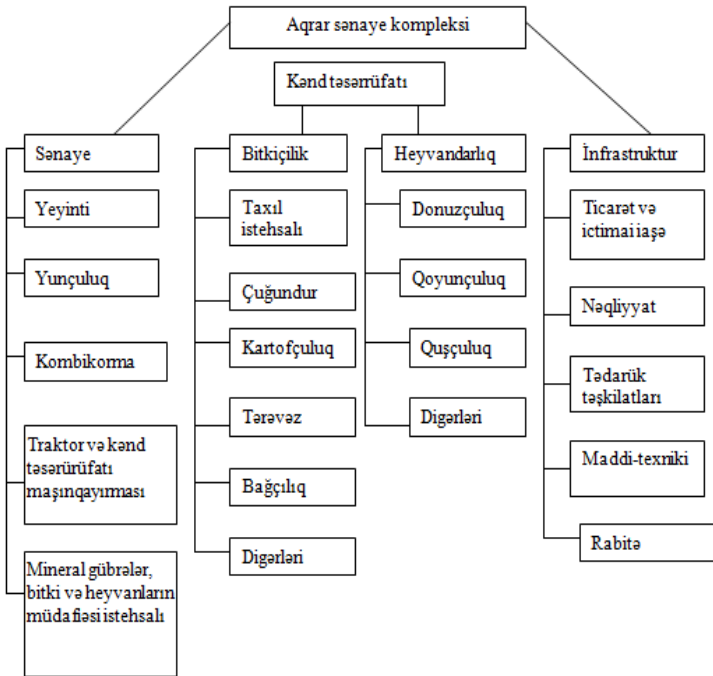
Aqrar sənaye kompleksi

Kənd təsərrüfatı

Sənaye

Yeyinti

Yunçuluq

Kombikorma

Traktor və kənd təsərürüfatı maşınqayırması

Mineral gübrələr, bitki və heyvanların müdafiəsi istehsalı

Bitkiçilik

Taxıl istehsalı

Çuğundur

Kartofçuluq

Tərəvəz

Bağçılıq

Digərləri

Heyvandarlıq

Donuzçuluq

Qoyunçuluq

Quşçuluq

Digərləri

İnfrastruktur

Ticarət və ictimai iaşə

Nəqliyyat

Tədarük təşkilatları

Maddi-texniki

Rabitə